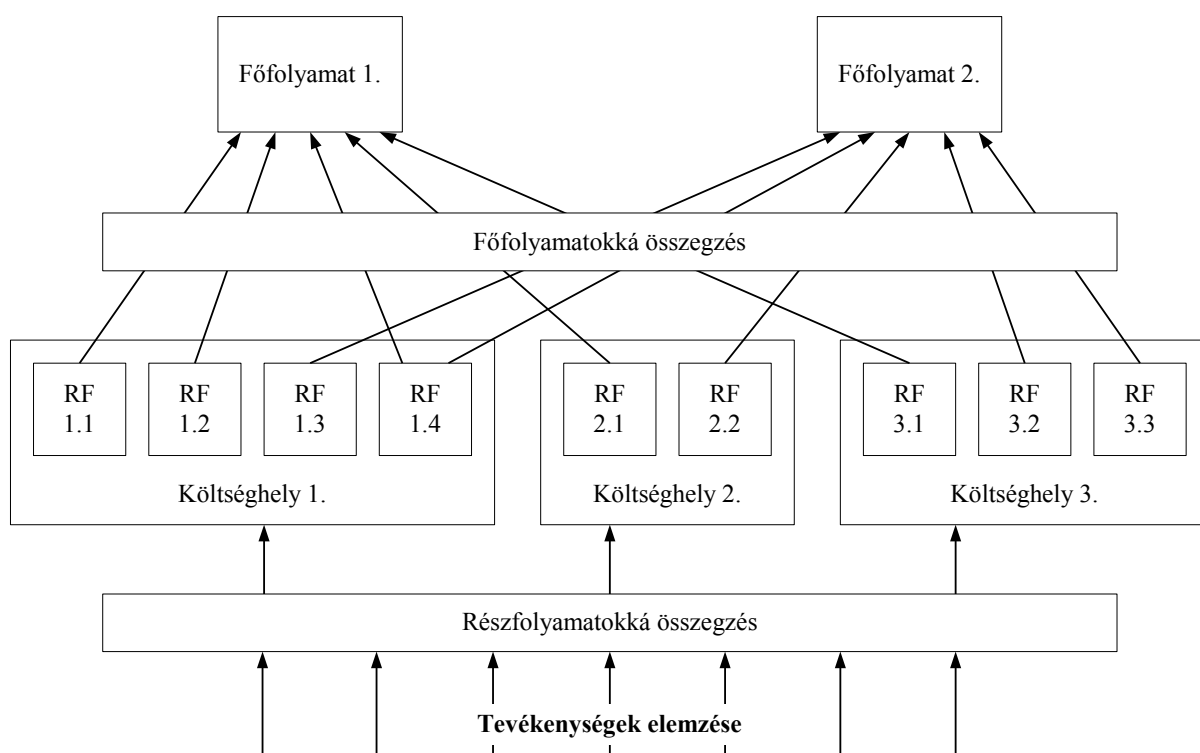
Főfolyamat 1.

Főfolyamat 2.

Főfolyamatokká összegzés

RF 1.1

RF 1.2

RF 1.3

RF 1.4

Költséghely 1.

RF 2.1

RF 2.2

Költséghely 2.

RF 3.1

RF 3.2

RF 3.3

Költséghely 3.

Részfolyamatokká összegzés

**Tevékenységek elemzése**